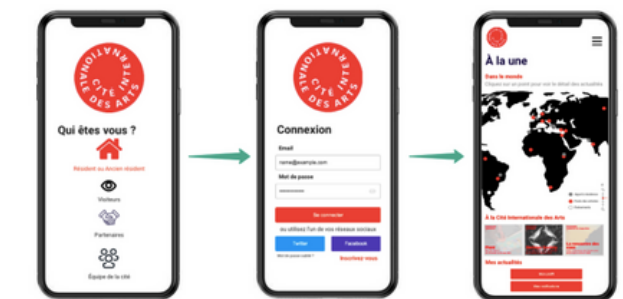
CITÉ INTERNATIONALE DES ARTS

Qui êtes vous ?

Résident ou ancien résident

Visiteurs

Partenaires

Équipe de la cité

CITÉ INTERNATIONALE DES ARTS

Connexion

Email

name@example.com

Mot de passe

Se connecter

ou utilisez l'un de vos réseaux sociaux

Twitter

Facebook

Mot de passe oublié ?

Inscrivez-vous

À la une

Dans le monde

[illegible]

À la Cité internationale des Arts

Mes actualités

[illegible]

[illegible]